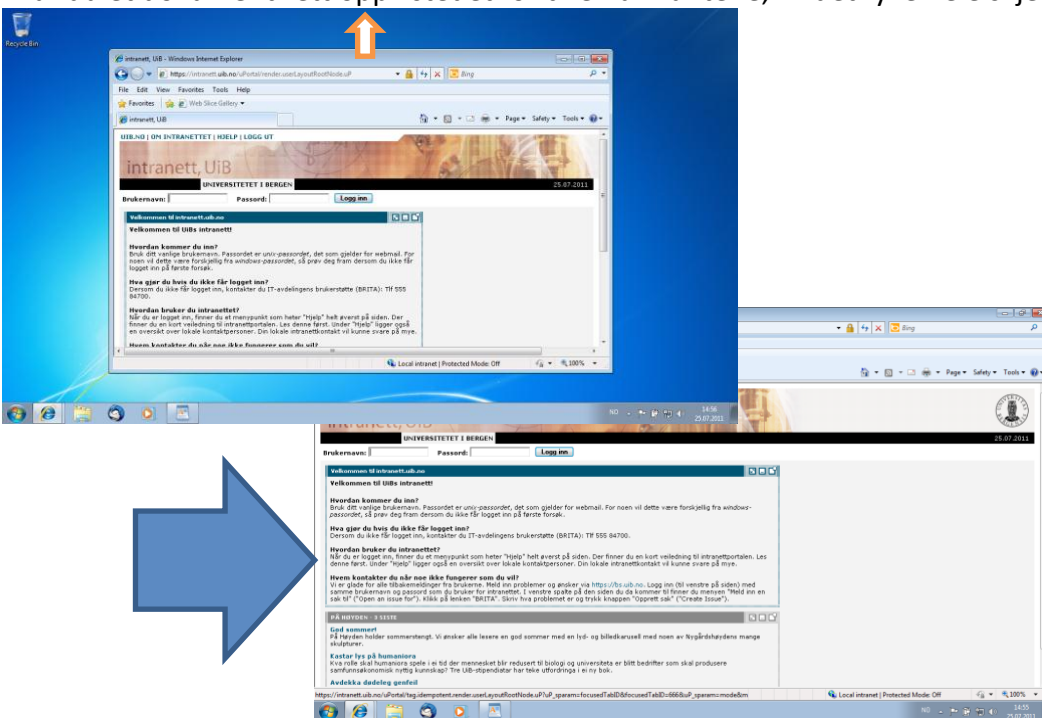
Recycle Bin

intranett, UiB - Windows Internet Explorer

https://intranett.uib.no/uPortal/render.userLayoutRootNode.uP

Bing

File Edit View Favorites Tools Help

Favorites Web Slice Gallery

intranett, UiB

Page Safety Tools

UIB.NO | OM INTRANETTET | HJELP | LOGG UT

intranett, UiB

UNIVERSITETET I BERGEN

25.07.2011

Brukernavn: Passord: Logg inn

Velkommen til intranett.uib.no

Velkommen til UiBs intranett!

Hvordan kommer du inn?
Bruk ditt vanlige brukernavn. Passordet er *unix-passordet*, det som gjelder for webmail. For noen vil dette være forskjellig fra *windows-passordet*, så prøv deg fram dersom du ikke får logget inn på første forsøk.

Hva gjør du hvis du ikke får logget inn?
Dersom du ikke får logget inn, kontakter du IT-avdelingens brukerstøtte (BRITA): Tlf 555 84700.

Hvordan bruker du intranettet?
Når du er logget inn, finner du et menypunkt som heter "Hjelp" helt øverst på siden. Der finner du en kort veiledning til intranettportalen. Les denne først. Under "Hjelp" ligger også en oversikt over lokale kontaktpersoner. Din lokale intranettkontakt vil kunne svare på mye.

Hvem kontakter du når noe ikke fungerer som du vil?
Vi er glade for alle tilbakemeldinger fra brukerne. Meld inn problemer og ønsker via https://bs.uib.no. Logg inn (til venstre på siden) med samme brukernavn og passord som du bruker for intranettet. I venstre spalte på den siden du da kommer til finner du menyen "Meld inn en sak til" ("Open an issue for"). Klikk på lenken "BRITA". Skriv hva problemet er og trykk knappen "Opprett sak" ("Create Issue").

PÅ HØYDEN - 3 SISTE

God sommer!
På Høyden holder sommerstengt. Vi ønsker alle lesere en god sommer med en lyd- og billedkarusell med noen av Nygårdshøydens mange skulpturer.

Kastar lys på humaniora
Kva rolle skal humaniora spele i ei tid der mennesket blir redusert til biologi og universiteta er blitt bedrifter som skal produsere samfunnsøkonomisk nyttig kunnskap? Tre UiB-stipendiatar har teke utfordringa i ei ny bok.

Avdekka dødeleg genfeil

https://intranett.uib.no/uPortal/tag.idempotent.render.userLayoutRootNode.uP?uP_sparam=focusedTabID&focusedTabID=666&uP_sparam=mode&m

Local intranet | Protected Mode: Off

100%

NO 14:56 25.07.2011

14:55 25.07.2011